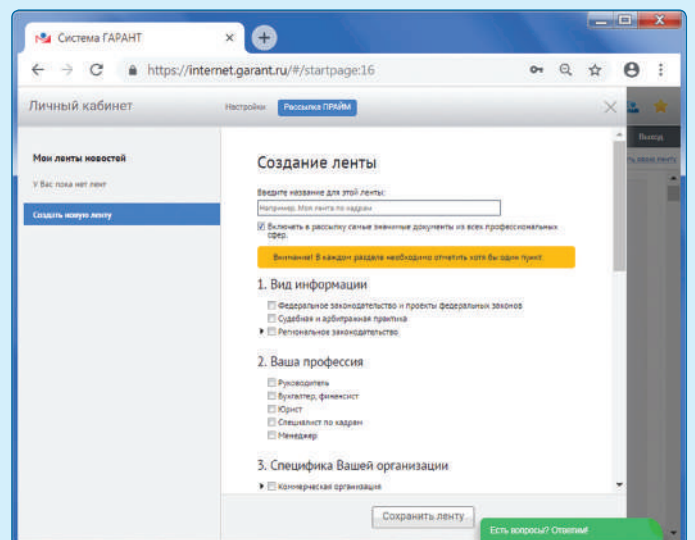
Система ГАРАНТ ×

https://internet.garant.ru/#/startpage:16

Личный кабинет

Настройки Рассылка ПРАЙМ

Выход

Мои ленты новостей

У Вас пока нет лент

Создать новую ленту

Создание ленты

Введите название для этой ленты:

Например, Моя лента по кадрам

Включить в рассылку самые значимые документы из всех профессиональных сфер.

Внимание! В каждом разделе необходимо отметить хотя бы один пункт.

1. Вид информации

Федеральное законодательство и проекты федеральных законов

Судебная и арбитражная практика

Региональное законодательство

2. Ваша профессия

Руководитель

Бухгалтер, финансист

Юрист

Специалист по кадрам

Менеджер

3. Специфика Вашей организации

Коммерческая организация

Сохранить ленту

Есть вопросы? Ответим!